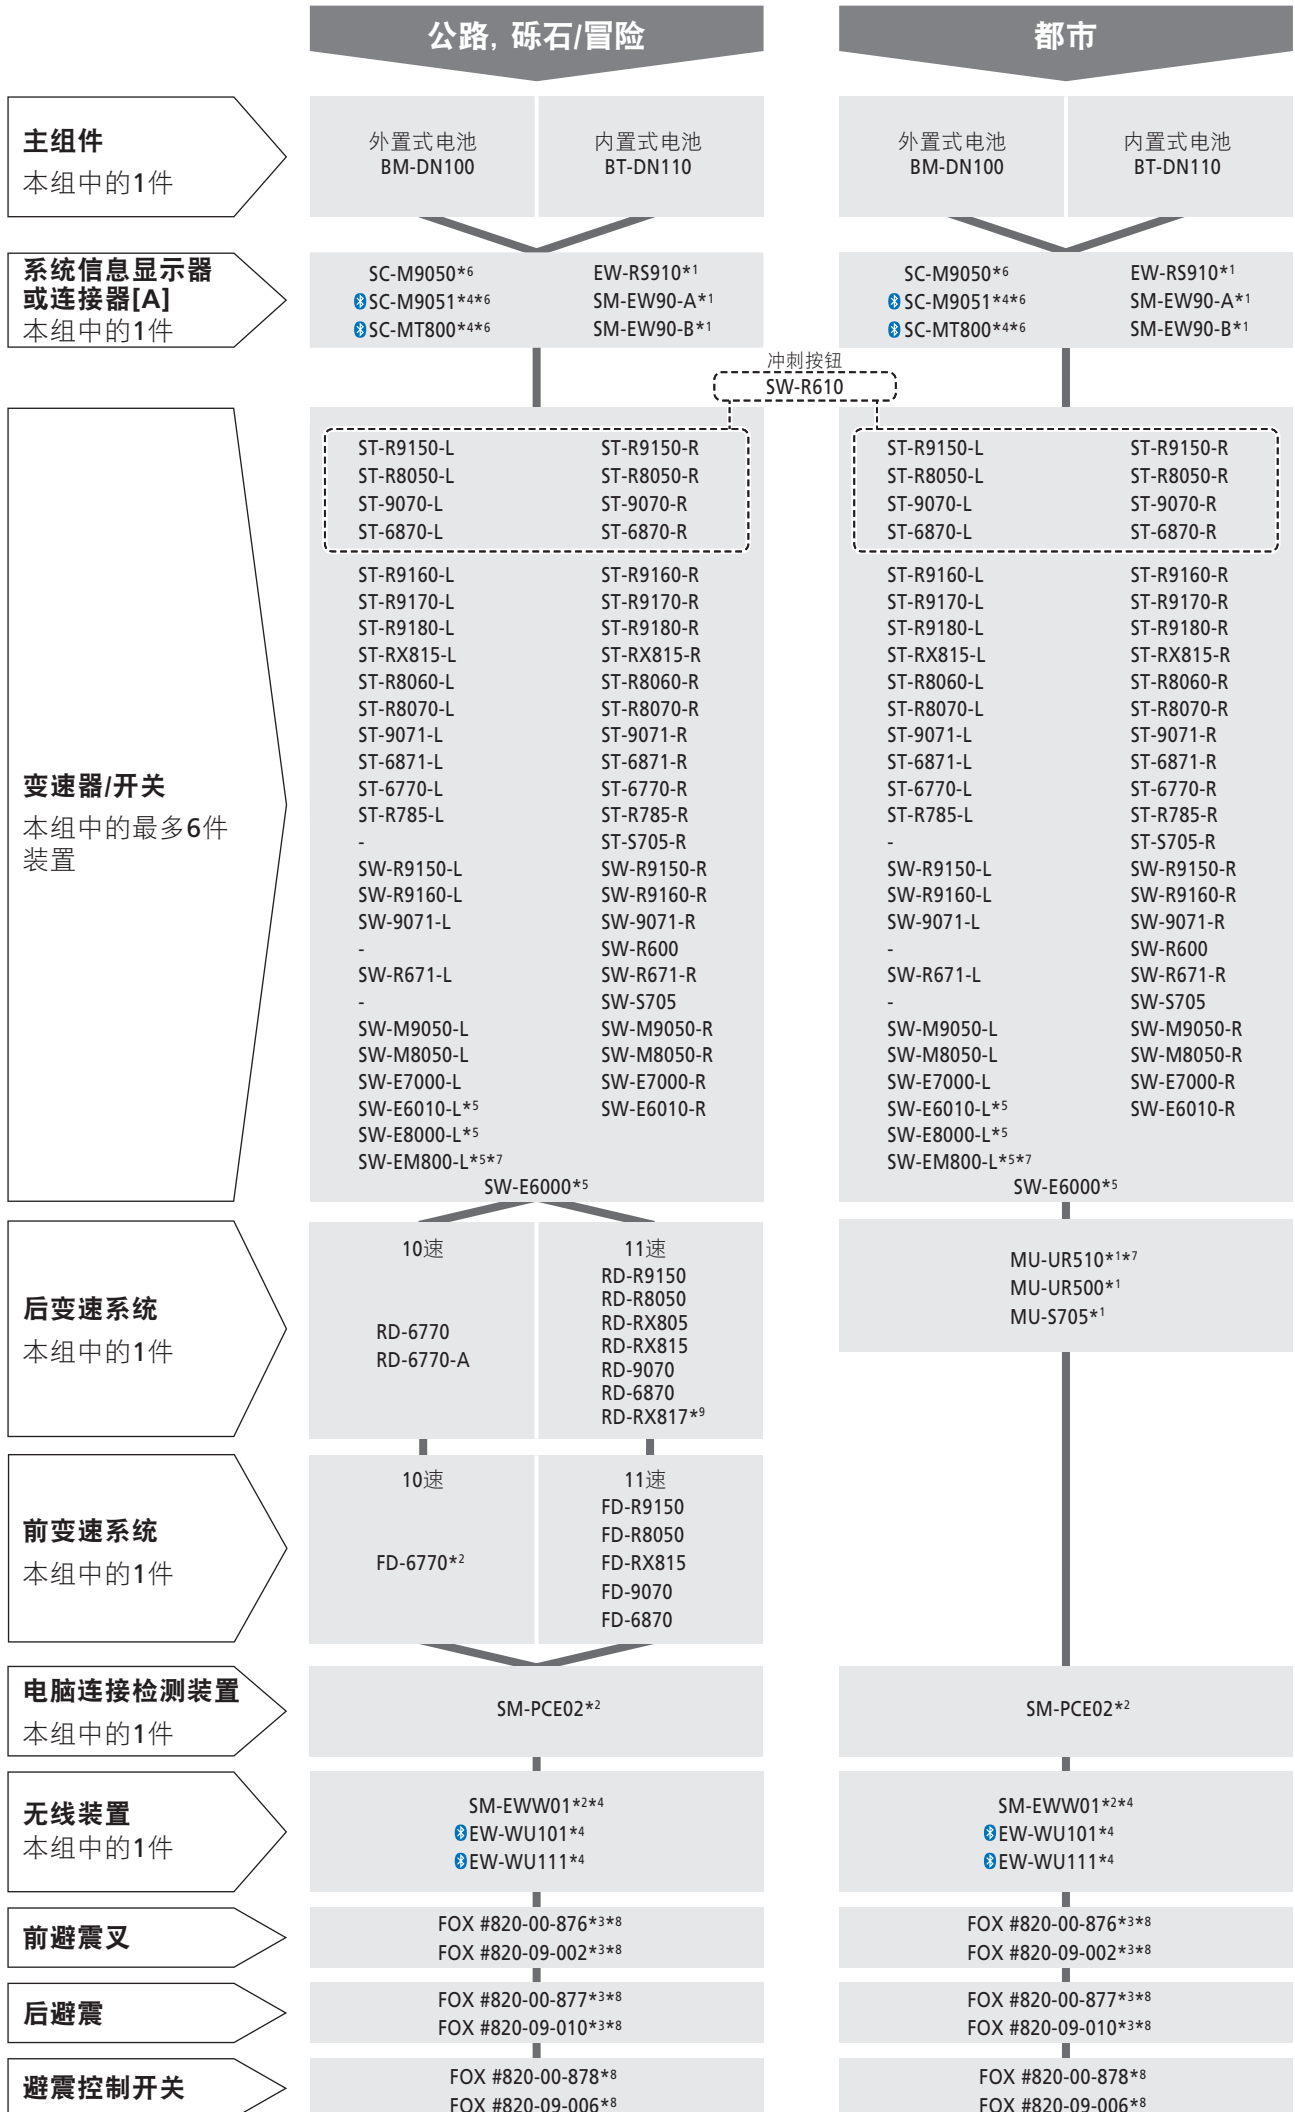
公路, 砾石/冒险

都市

主组件
本组中的1件

外置式电池
BM-DN100

内置式电池
BT-DN110

外置式电池
BM-DN100

内置式电池
BT-DN110

系统信息显示器或连接器[A]
本组中的1件

SC-M9050*6
SC-M9051*4*6
SC-MT800*4*6

EW-RS910*1
SM-EW90-A*1
SM-EW90-B*1

SC-M9050*6
SC-M9051*4*6
SC-MT800*4*6

EW-RS910*1
SM-EW90-A*1
SM-EW90-B*1

冲刺按钮
SW-R610

变速器/开关
本组中的最多6件装置

ST-R9150-L
ST-R8050-L
ST-9070-L
ST-6870-L

ST-R9150-R
ST-R8050-R
ST-9070-R
ST-6870-R

ST-R9160-L
ST-R9170-L
ST-R9180-L
ST-RX815-L
ST-R8060-L
ST-R8070-L
ST-9071-L
ST-6871-L
ST-6770-L
ST-R785-L
-
SW-R9150-L
SW-R9160-L
SW-9071-L
-
SW-R671-L
-
SW-M9050-L
SW-M8050-L
SW-E7000-L
SW-E6010-L*5
SW-E8000-L*5
SW-EM800-L*5*7

ST-R9160-R
ST-R9170-R
ST-R9180-R
ST-RX815-R
ST-R8060-R
ST-R8070-R
ST-9071-R
ST-6871-R
ST-6770-R
ST-R785-R
ST-S705-R
SW-R9150-R
SW-R9160-R
SW-9071-R
SW-R600
SW-R671-R
SW-S705
SW-M9050-R
SW-M8050-R
SW-E7000-R
SW-E6010-R

SW-E6000*5

ST-R9150-L
ST-R8050-L
ST-9070-L
ST-6870-L

ST-R9150-R
ST-R8050-R
ST-9070-R
ST-6870-R

ST-R9160-L
ST-R9170-L
ST-R9180-L
ST-RX815-L
ST-R8060-L
ST-R8070-L
ST-9071-L
ST-6871-L
ST-6770-L
ST-R785-L
-
SW-R9150-L
SW-R9160-L
SW-9071-L
-
SW-R671-L
-
SW-M9050-L
SW-M8050-L
SW-E7000-L
SW-E6010-L*5
SW-E8000-L*5
SW-EM800-L*5*7

ST-R9160-R
ST-R9170-R
ST-R9180-R
ST-RX815-R
ST-R8060-R
ST-R8070-R
ST-9071-R
ST-6871-R
ST-6770-R
ST-R785-R
ST-S705-R
SW-R9150-R
SW-R9160-R
SW-9071-R
SW-R600
SW-R671-R
SW-S705
SW-M9050-R
SW-M8050-R
SW-E7000-R
SW-E6010-R

SW-E6000*5

后变速系统
本组中的1件

10速
RD-6770
RD-6770-A

11速
RD-R9150
RD-R8050
RD-RX805
RD-RX815
RD-9070
RD-6870
RD-RX817*9

MU-UR510*1*7
MU-UR500*1
MU-S705*1

前变速系统
本组中的1件

10速
FD-6770*2

11速
FD-R9150
FD-R8050
FD-RX815
FD-9070
FD-6870

电脑连接检测装置
本组中的1件

SM-PCE02*2

SM-PCE02*2

无线装置
本组中的1件

SM-EWW01*2*4
EW-WU101*4
EW-WU111*4

SM-EWW01*2*4
EW-WU101*4
EW-WU111*4

前避震叉

FOX #820-00-876*3*8
FOX #820-09-002*3*8

FOX #820-00-876*3*8
FOX #820-09-002*3*8

后避震

FOX #820-00-877*3*8
FOX #820-09-010*3*8

FOX #820-00-877*3*8
FOX #820-09-010*3*8

避震控制开关

FOX #820-00-878*8
FOX #820-09-006*8

FOX #820-00-878*8
FOX #820-09-006*8